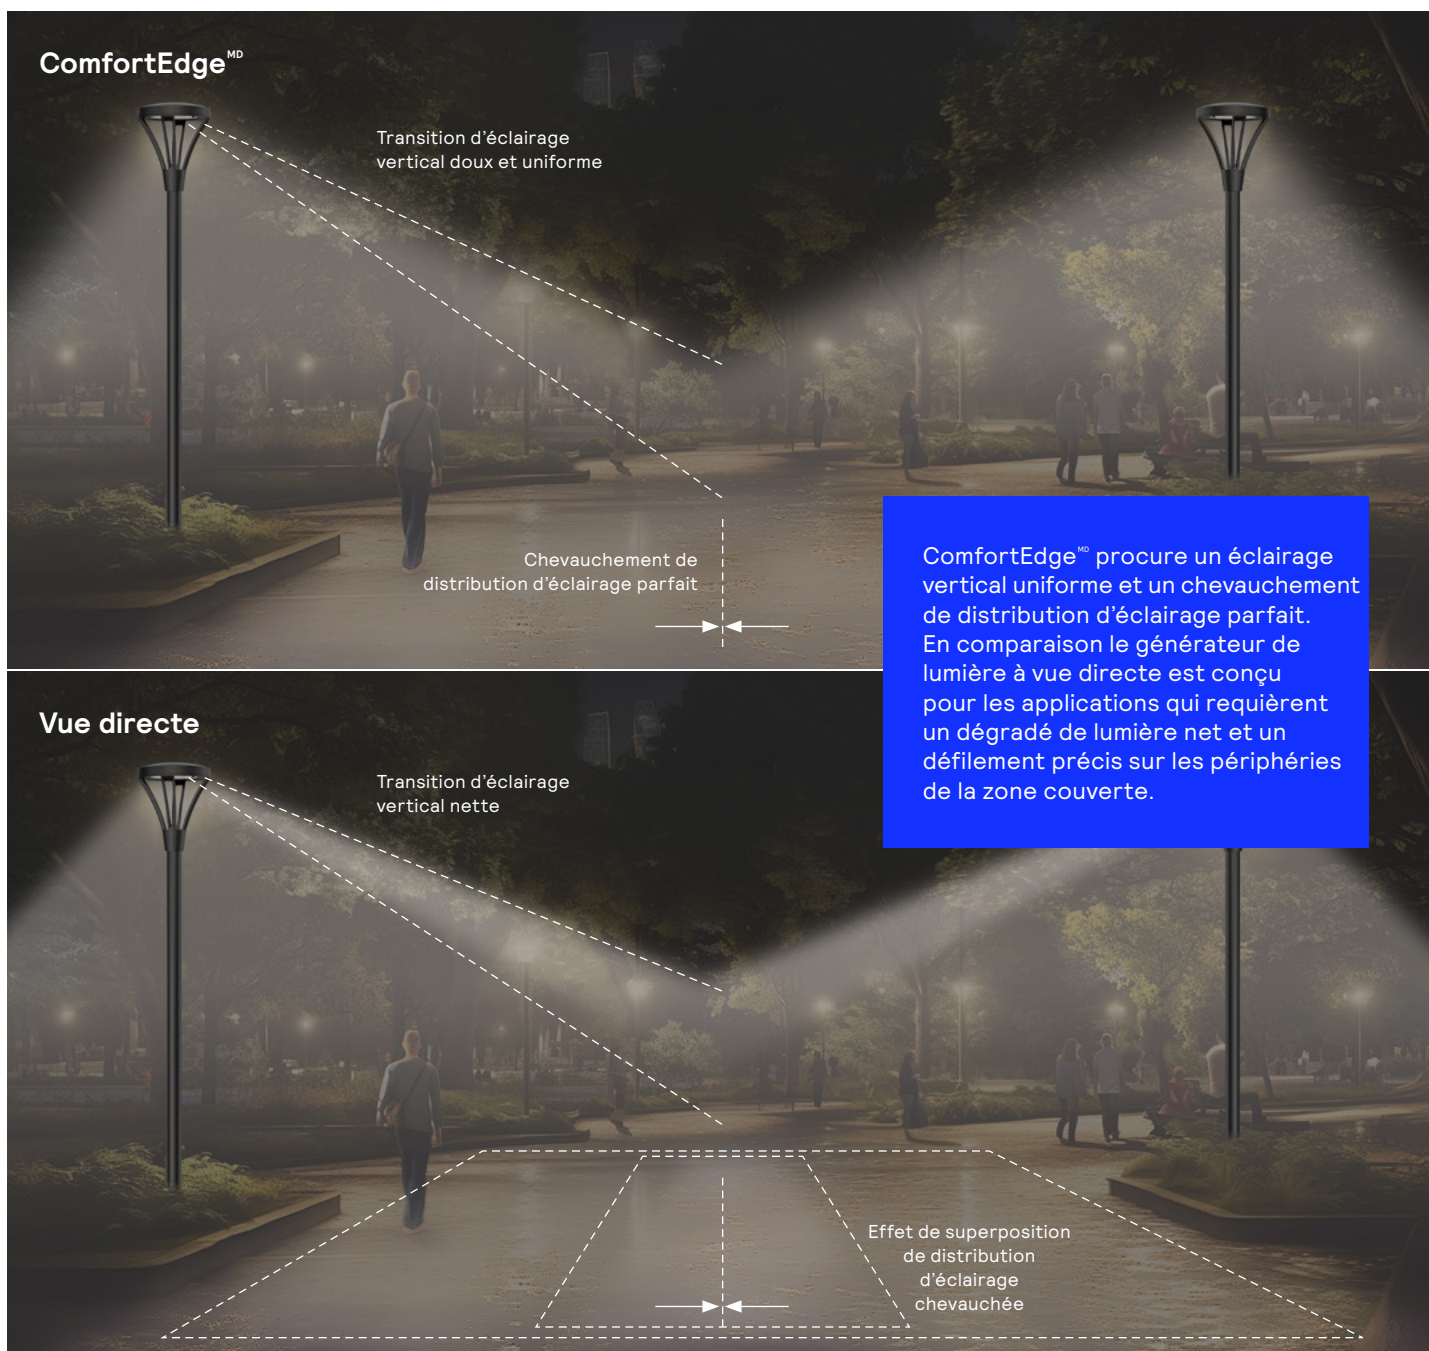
ComfortEdge$^{MD}$

Transition d'éclairage vertical doux et uniforme

Chevauchement de distribution d'éclairage parfait

ComfortEdge$^{MD}$ procure un éclairage vertical uniforme et un chevauchement de distribution d'éclairage parfait. En comparaison le générateur de lumière à vue directe est conçu pour les applications qui requièrent un dégradé de lumière net et un défilement précis sur les périphéries de la zone couverte.

Vue directe

Transition d'éclairage vertical nette

Effet de superposition de distribution d'éclairage chevauchée